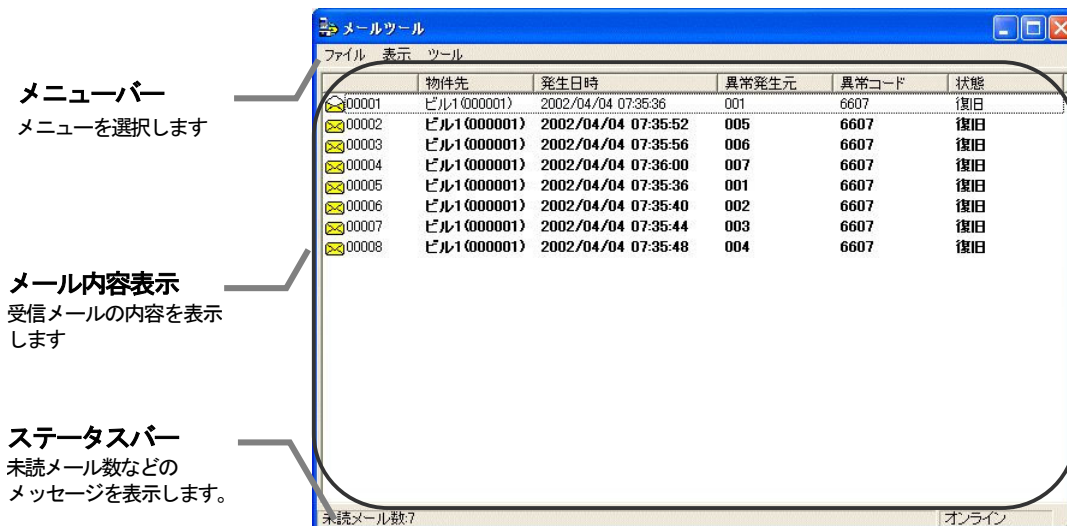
メールツール

ファイル　表示　ツール

メニューバー
メニューを選択します

|  | 物件先 | 発生日時 | 異常発生元 | 異常コード | 状態 |
|---|---|---|---|---|---|
| 00001 | ビル1(000001) | 2002/04/04 07:35:36 | 001 | 6607 | 復旧 |
| 00002 | ビル1(000001) | 2002/04/04 07:35:52 | 005 | 6607 | 復旧 |
| 00003 | ビル1(000001) | 2002/04/04 07:35:56 | 006 | 6607 | 復旧 |
| 00004 | ビル1(000001) | 2002/04/04 07:36:00 | 007 | 6607 | 復旧 |
| 00005 | ビル1(000001) | 2002/04/04 07:35:36 | 001 | 6607 | 復旧 |
| 00006 | ビル1(000001) | 2002/04/04 07:35:40 | 002 | 6607 | 復旧 |
| 00007 | ビル1(000001) | 2002/04/04 07:35:44 | 003 | 6607 | 復旧 |
| 00008 | ビル1(000001) | 2002/04/04 07:35:48 | 004 | 6607 | 復旧 |

メール内容表示
受信メールの内容を表示します

ステータスバー
未読メール数などのメッセージを表示します。

未読メール数:7
オンライン